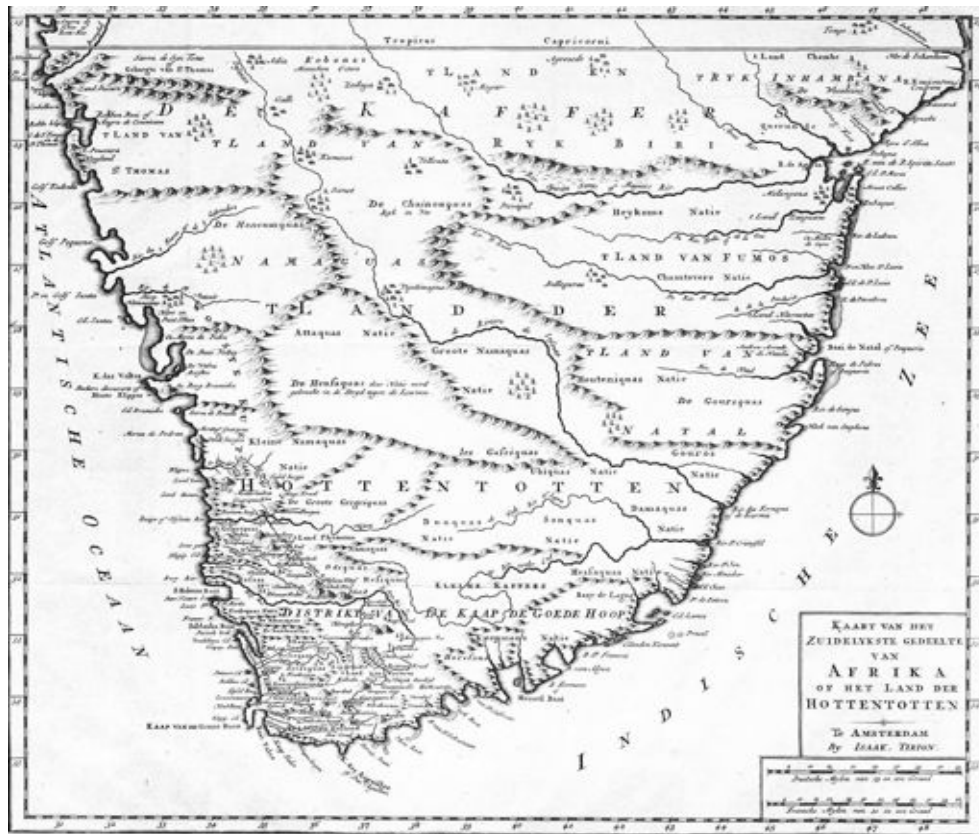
Tropicus Capricorni

T'LAND VAN

DE KAFFERS

T'LAND VAN

RYK BIRI

T'RYK INHAMBANA

ST THOMAS

De Chainouquas

Heykoms Natie

T'LAND VAN FUMOS

Chauterere Natie

De Heusaquas

NAMAQUAS

T'LAND DER

Attaquas Natie

Groote Namaquas

Natie

T'LAND VAN

Houteniquas Natie

De Gouriquas

De Heusaquas

NATAL

Gouros Natie

Kleine Namaquas Natie

Les Gasiriquas

Ubiquas Natie

HOTTENTOTTEN

De Groote Grigriquas

Damaquas Natie

Bruquas Natie

Sonquas Natie

KLEINE KAFFERS

DISTRIKT VAN DE KAAP DE GOEDE HOOP

Hessequas Natie

Bay de Lagoa

Bai de Natal

KAAP van Goede Hoop

ATLANTISCHE OCEAAN

INDISCHE ZEE

KAART VAN HET ZUIDELYKSTE GEDEELTE VAN AFRIKA OF HET LAND DER HOTTENTOTTEN

Te AMSTERDAM By ISAAK TIRION

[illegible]